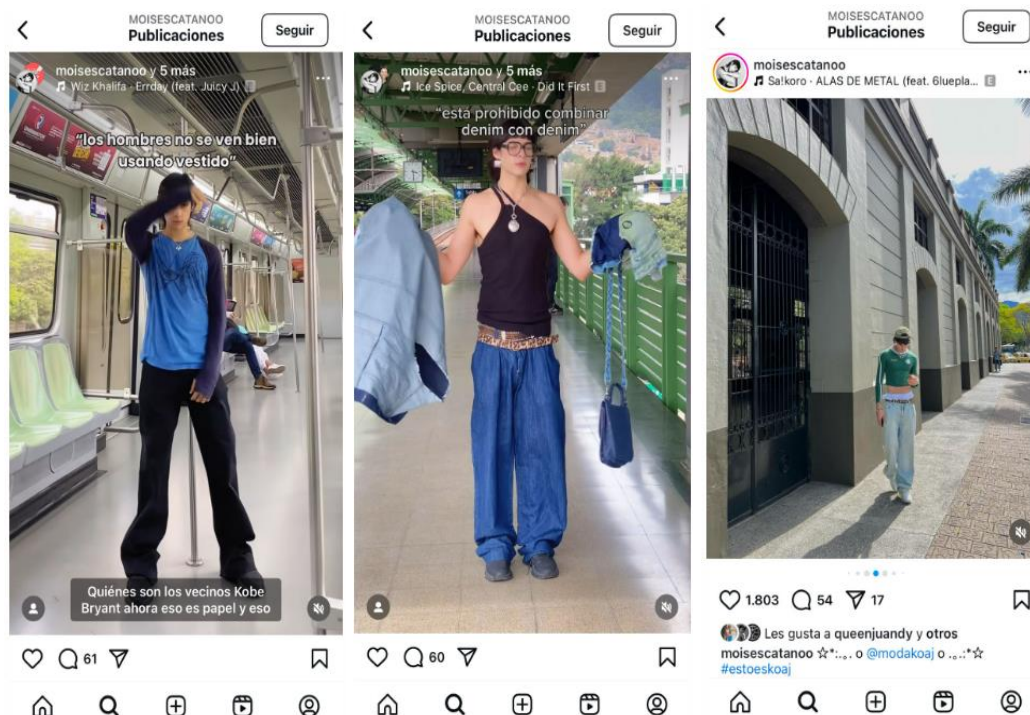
MOISESCATANOO
Publicaciones
Seguir

moisescatanoo y 5 más
Wiz Khalifa · Erdday (feat. Juicy J)

"los hombres no se ven bien usando vestido"

Quiénes son los vecinos Kobe Bryant ahora eso es papel y eso

61

MOISESCATANOO
Publicaciones
Seguir

moisescatanoo y 5 más
Ice Spice, Central Cee · Did It First

"esta prohibido combinar denim con denim"

60

MOISESCATANOO
Publicaciones
Seguir

moisescatanoo
Sa!koro · ALAS DE METAL (feat. 6luepla...

1.803 54 17

Les gusta a queenjuandy y otros
moisescatanoo ☆*:.。. o @modakoaj o .。.:*☆
#estoeskoaj